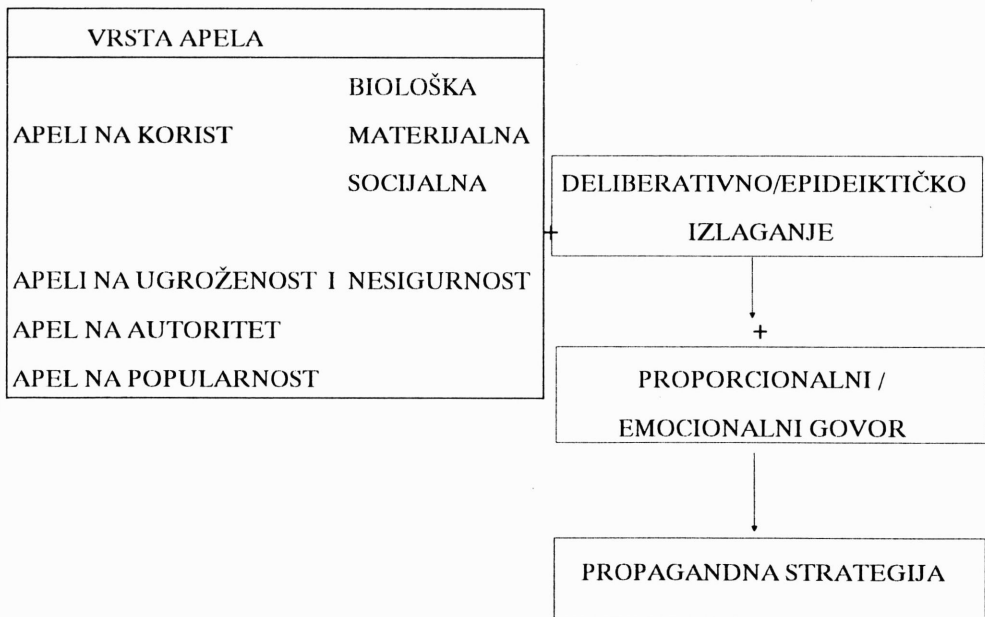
VRSTA APELA

APELI NA KORIST
BIOLOŠKA
MATERIJALNA
SOCIJALNA

APELI NA UGROŽENOST I NESIGURNOST
APEL NA AUTORITET
APEL NA POPULARNOST

+

DELIBERATIVNO/EPIDEIKTIČKO IZLAGANJE

+

PROPORCIONALNI / EMOCIONALNI GOVOR

PROPAGANDNA STRATEGIJA